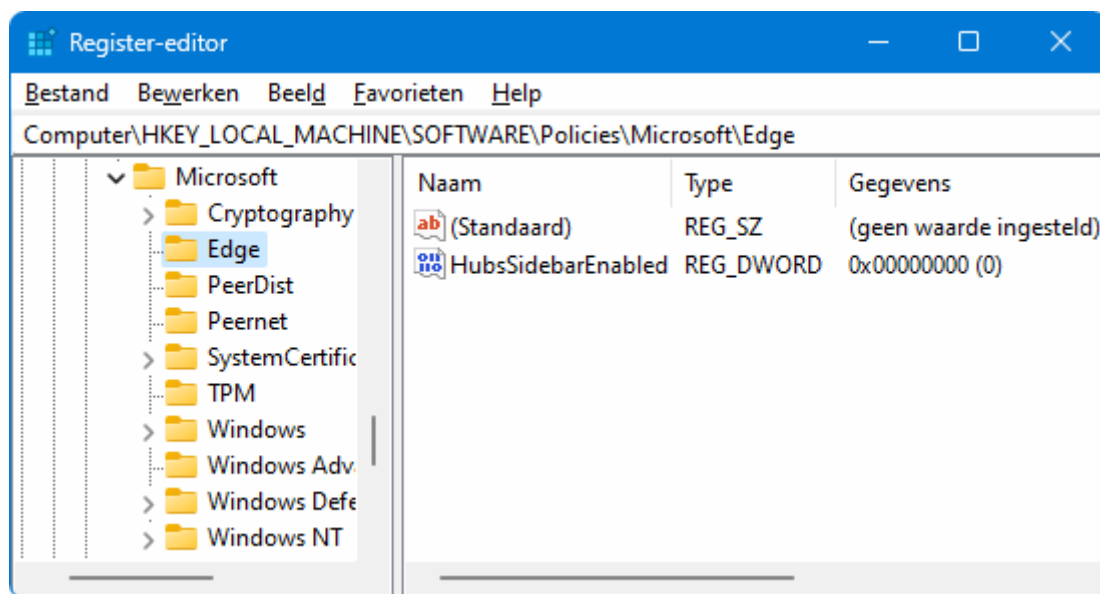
Register-editor

Bestand Bewerken Beeld Favorieten Help

Computer\HKEY_LOCAL_MACHINE\SOFTWARE\Policies\Microsoft\Edge

Microsoft
Cryptography
Edge
PeerDist
Peernet
SystemCertific
TPM
Windows
Windows Adv
Windows Defe
Windows NT

| Naam | Type | Gegevens |
|---|---|---|
| (Standaard) | REG_SZ | (geen waarde ingesteld) |
| HubsSidebarEnabled | REG_DWORD | 0x00000000 (0) |